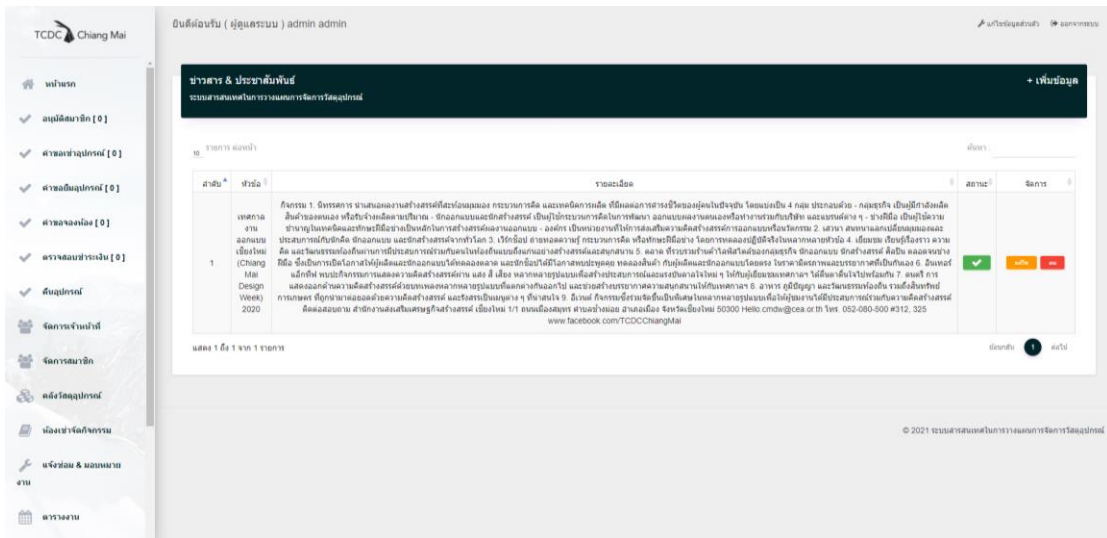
TCDC Chiang Mai

ยินดีต้อนรับ ( ผู้ดูแลระบบ ) admin admin

แก้ไขข้อมูลส่วนตัว ออกจากระบบ

หน้าแรก

อนุมัติสมาชิก [ 0 ]

คำขอเช่าอุปกรณ์ [ 0 ]

คำขอยืมอุปกรณ์ [ 0 ]

คำขอจองห้อง [ 0 ]

ตรวจสอบชำระเงิน [ 0 ]

คืนอุปกรณ์

จัดการเจ้าหน้าที่

จัดการสมาชิก

คลังวัสดุอุปกรณ์

ห้องเช่าจัดกิจกรรม

แจ้งซ่อม & มอบหมายงาน

ตารางงาน

ข่าวสาร & ประชาสัมพันธ์

ระบบสารสนเทศในการวางแผนการจัดการวัสดุอุปกรณ์

+ เพิ่มข้อมูล

10 รายการ ต่อหน้า

ค้นหา :

| ลำดับ | หัวข้อ | รายละเอียด | สถานะ | จัดการ |
|---|---|---|---|---|
| 1 | เทศกาลงานออกแบบเชียงใหม่ (Chiang Mai Design Week) 2020 | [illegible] www.facebook.com/TCDCChiangMai | | แก้ไข |

แสดง 1 ถึง 1 จาก 1 รายการ

ย้อนกลับ 1 ต่อไป

© 2021 ระบบสารสนเทศในการวางแผนการจัดการวัสดุอุปกรณ์